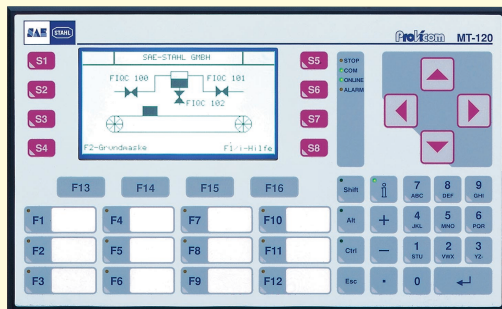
SAE STAHL
ProVicom MT-120
S1
S2
S3
S4
SAE-STAHL GMBH
FIOC 100
FIOC 101
FIOC 102
F2-Grundmazke
F1-i-Hilfe
S5
S6
S7
S8
STOP
COM
ONLINE
ALARM
F13
F14
F15
F16
F1
F2
F3
F4
F5
F6
F7
F8
F9
F10
F11
F12
Shift
Alt
Ctrl
Esc
i
+
—
.
7 ABC
8 DEF
9 GHI
4 JKL
5 MNO
6 PQR
1 STU
2 VWX
3 YZ
0